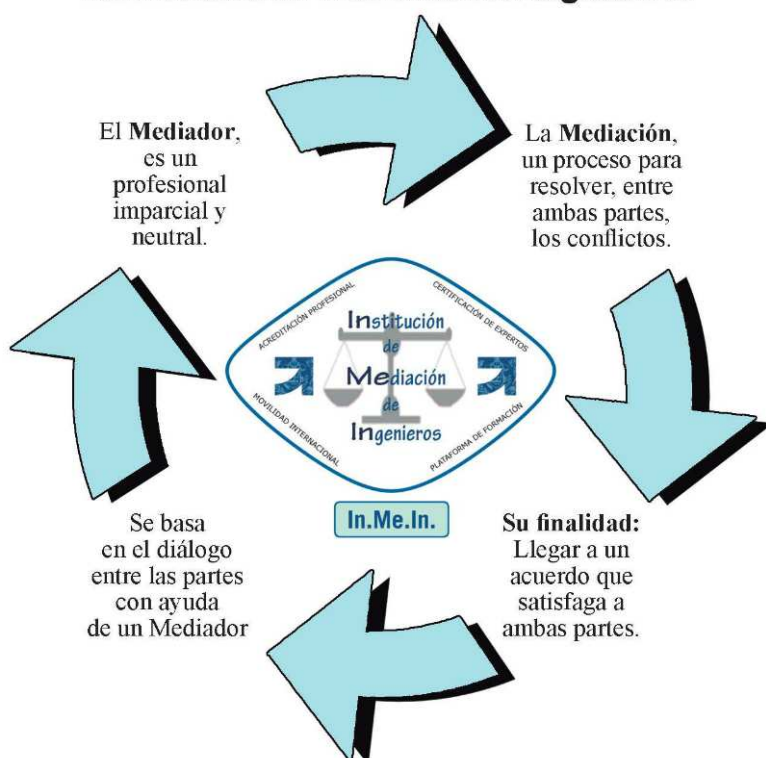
El Mediador, es un profesional imparcial y neutral.

La Mediación, un proceso para resolver, entre ambas partes, los conflictos.

ACREDITACIÓN PROFESIONAL
CERTIFICACIÓN DE EXPERTOS
Institución de Mediación de Ingenieros
MOVILIDAD INTERNACIONAL
PLATAFORMA DE FORMACIÓN

In.Me.In.

Su finalidad: Llegar a un acuerdo que satisfaga a ambas partes.

Se basa en el diálogo entre las partes con ayuda de un Mediador